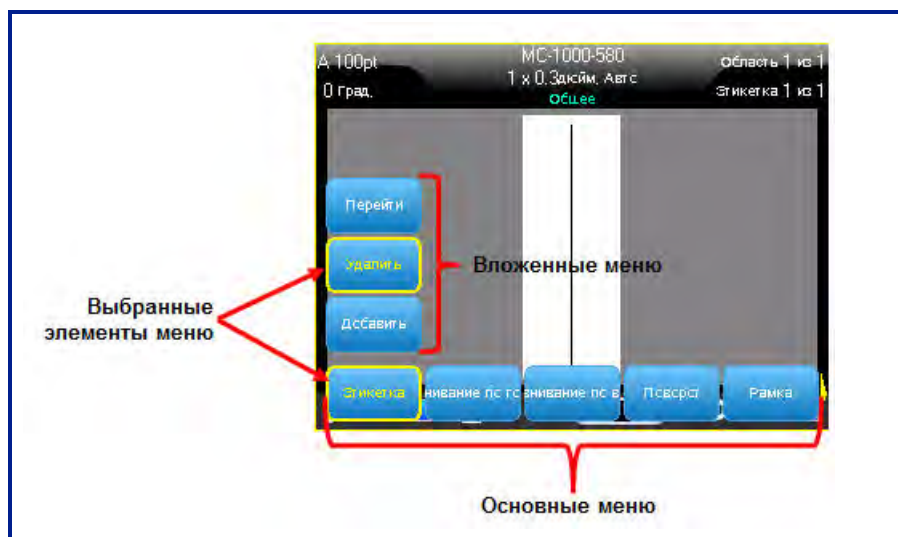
A 100pt
0 Град.
MC-1000-580
1 x 0.3дюйм, Автс
Общее
Область 1 из 1
Этикетка 1 из 1

Перейти
Удалить
Дсбавить

Вложенные меню

Выбранные элементы меню

Этикетка
нивание пс го
нивание пс в
Псворст
Рамка

Основные меню